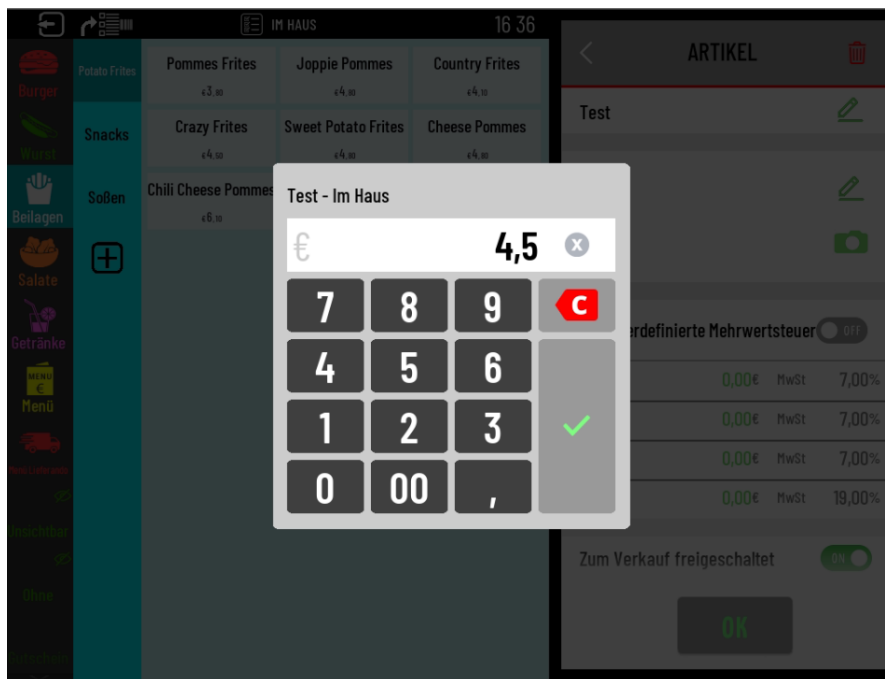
IM HAUS
16 36
Burger
Wurst
Beilagen
Salate
Getränke
MENU
Menü
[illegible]
Unsichtbar
Ohne
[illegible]
Potato Frites
Snacks
Soßen
Pommes Frites
€3.00
Joppie Pommes
€4.00
Country Frites
€4.10
Crazy Frites
€4.50
Sweet Potato Frites
€4.00
Cheese Pommes
€4.00
Chili Cheese Pommes
€6.10
ARTIKEL
Test
rdefinierte Mehrwertsteuer
OFF
0,00€ MwSt 7,00%
0,00€ MwSt 7,00%
0,00€ MwSt 7,00%
0,00€ MwSt 19,00%
Zum Verkauf freigeschaltet
ON
OK
Test - Im Haus
€
4,5
7
8
9
C
4
5
6
1
2
3
0
00
,